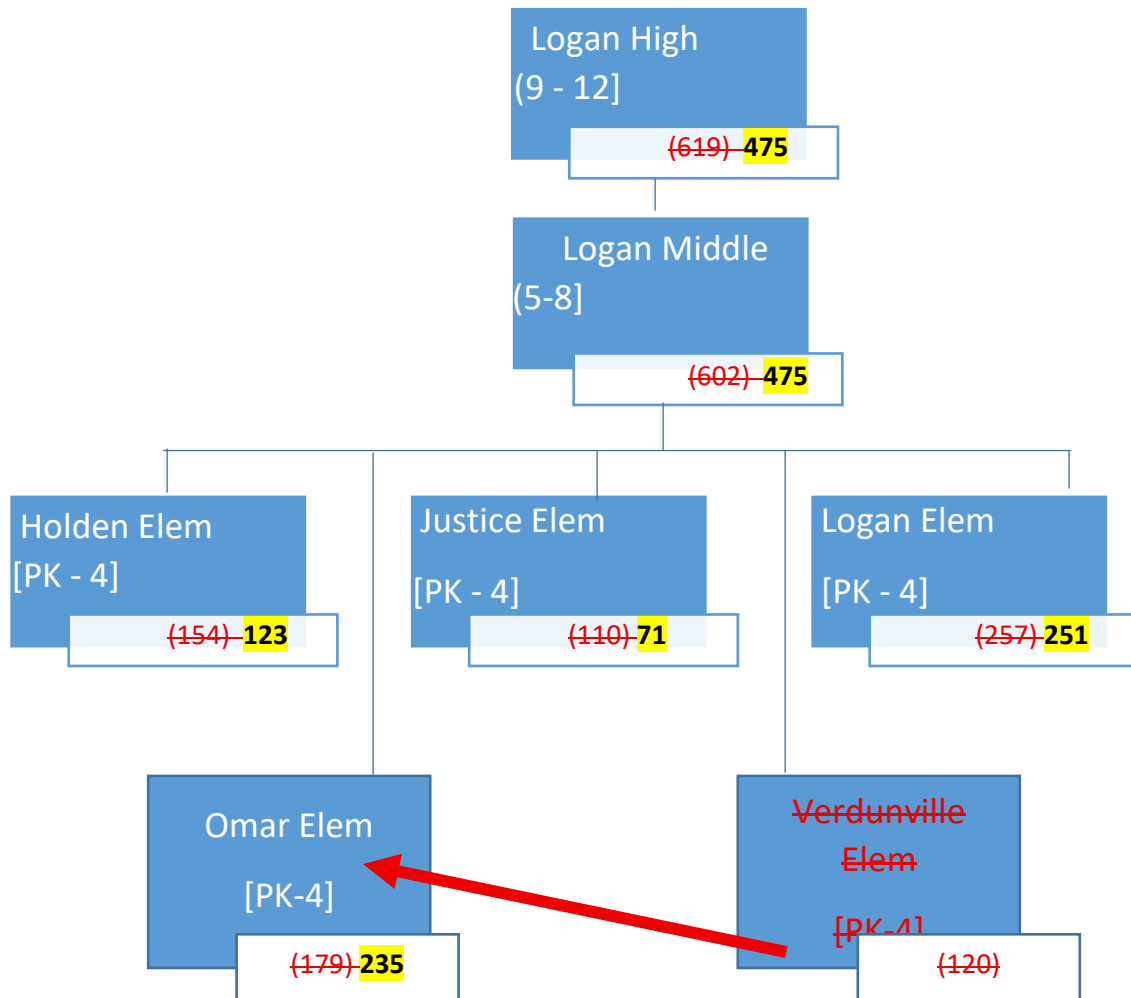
Logan High
(9 - 12]
~~(619)~~ 475

Logan Middle
(5-8]
~~(602)~~ 475

Holden Elem
[PK - 4]
~~(154)~~ 123

Justice Elem
[PK - 4]
~~(110)~~ 71

Logan Elem
[PK - 4]
~~(257)~~ 251

Omar Elem
[PK-4]
~~(179)~~ 235

~~Verdunville Elem~~
~~[PK-4]~~
~~(120)~~